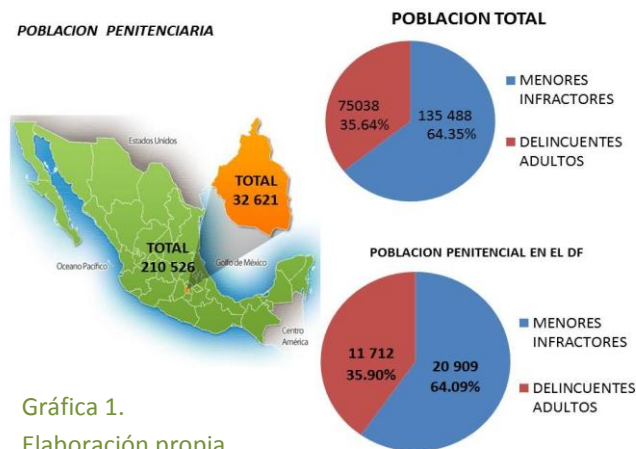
POBLACION PENITENCIARIA

Estados Unidos

TOTAL
32 621

TOTAL
210 526

Oceano Pacifico

Golfo de México

Centro América

POBLACION TOTAL

75038
35.64%

135 488
64.35%

MENORES INFRACTORES

DELINCUENTES ADULTOS

POBLACION PENITENCIAL EN EL DF

11 712
35.90%

20 909
64.09%

MENORES INFRACTORES

DELINCUENTES ADULTOS

Gráfica 1.
Elaboración propia